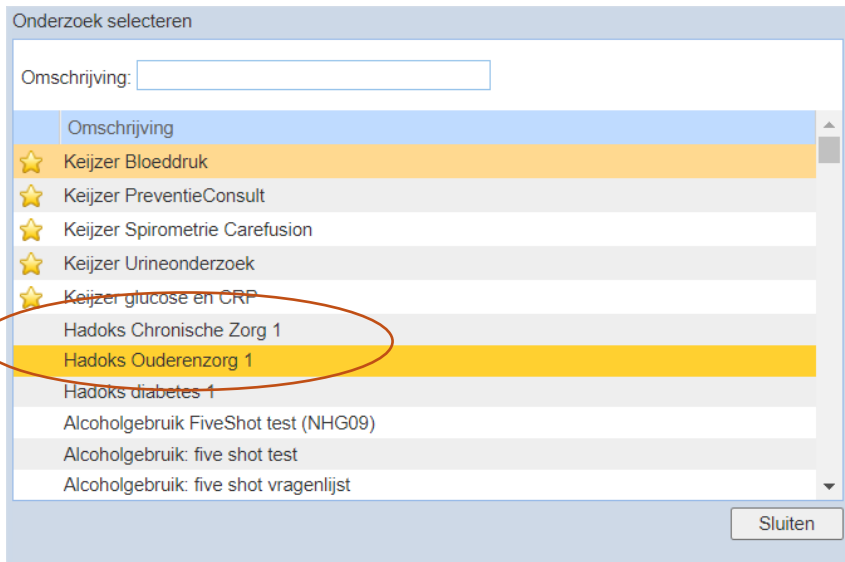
Onderzoek selecteren

Omschrijving:

| | Omschrijving |
|---|---|
| | Keijzer Bloeddruk |
| | Keijzer PreventieConsult |
| | Keijzer Spirometrie Carefusion |
| | Keijzer Urineonderzoek |
| | Keijzer glucose en CRP |
| | Hadoks Chronische Zorg 1 |
| | Hadoks Ouderenzorg 1 |
| | Hadoks diabetes 1 |
| | Alcoholgebruik FiveShot test (NHG09) |
| | Alcoholgebruik: five shot test |
| | Alcoholgebruik: five shot vragenlijst |

Sluiten